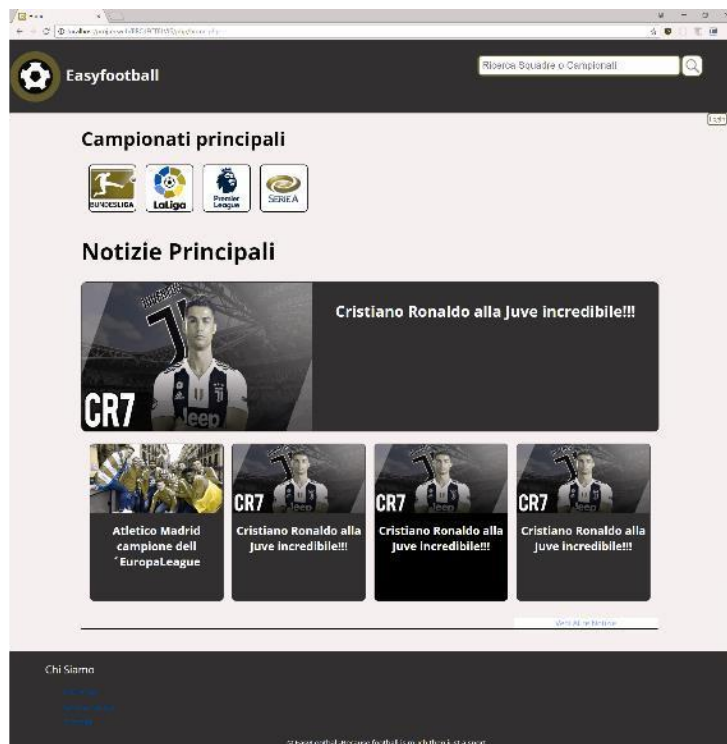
Easyfootball

Ricerca Squadre o Campionati

Campionati principali

BUNDESLIGA

LaLiga

Premier League

SERIE A

Notizie Principali

CR7

Cristiano Ronaldo alla Juve incredibile!!!

Atletico Madrid campione dell 'EuropaLeague

CR7

Cristiano Ronaldo alla Juve incredibile!!!

CR7

Cristiano Ronaldo alla Juve incredibile!!!

CR7

Cristiano Ronaldo alla Juve incredibile!!!

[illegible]

Chi Siamo

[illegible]

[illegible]

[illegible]

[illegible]